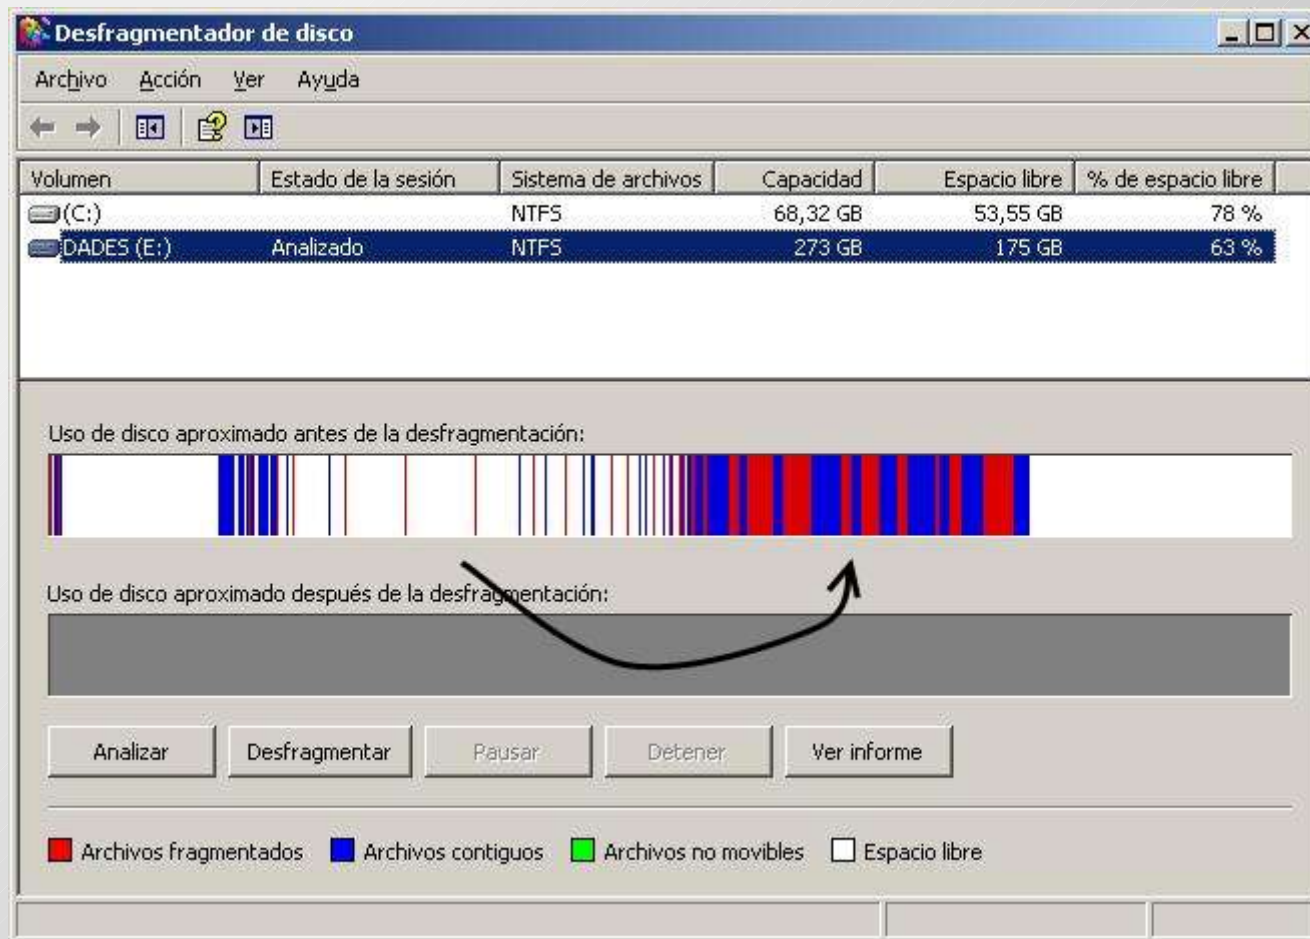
Desfragmentador de disco

Archivo Acción Ver Ayuda

| Volumen | Estado de la sesión | Sistema de archivos | Capacidad | Espacio libre | % de espacio libre |
|---|---|---|---|---|---|
| (C:) | | NTFS | 68,32 GB | 53,55 GB | 78 % |
| DADES (E:) | Analizado | NTFS | 273 GB | 175 GB | 63 % |

Uso de disco aproximado antes de la desfragmentación:

Uso de disco aproximado después de la desfragmentación:

Analizar Desfragmentar Pausar Detener Ver informe

Archivos fragmentados Archivos contiguos Archivos no movibles Espacio libre